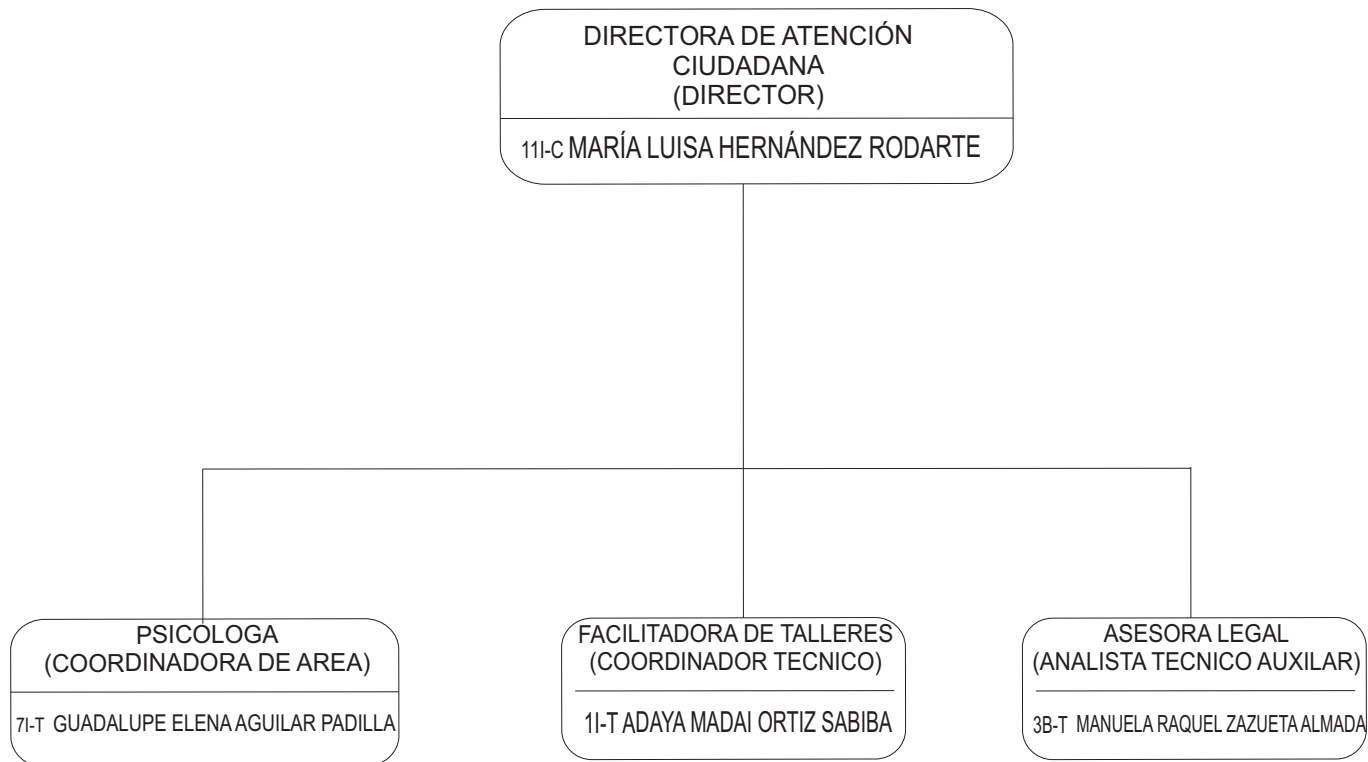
DIRECTORA DE ATENCIÓN CIUDADANA
(DIRECTOR)

11I-C MARÍA LUISA HERNÁNDEZ RODARTE

PSICOLOGA
(COORDINADORA DE AREA)

7I-T GUADALUPE ELENA AGUILAR PADILLA

FACILITADORA DE TALLERES
(COORDINADOR TECNICO)

1I-T ADAYA MADAI ORTIZ SABIBA

ASESORA LEGAL
(ANALISTA TECNICO AUXILAR)

3B-T MANUELA RAQUEL ZAZUETA ALMADA